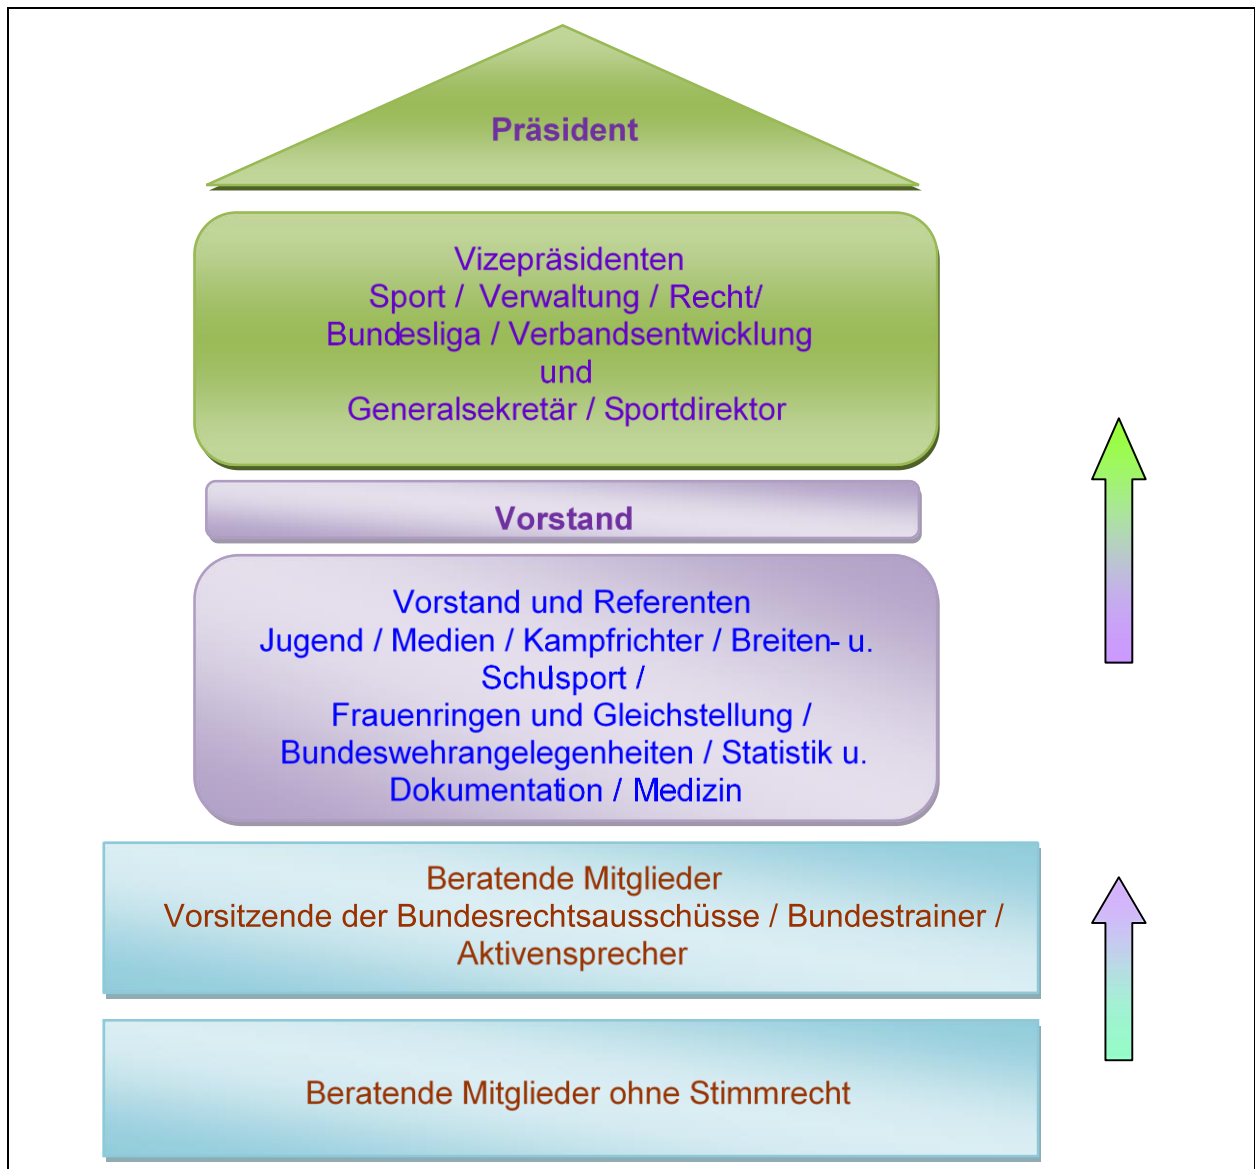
Präsident

Vizepräsidenten
Sport / Verwaltung / Recht/
Bundesliga / Verbandsentwicklung
und
Generalsekretär / Sportdirektor

Vorstand

Vorstand und Referenten
Jugend / Medien / Kampfrichter / Breiten- u. Schulsport /
Frauenringen und Gleichstellung /
Bundeswehrangelegenheiten / Statistik u. Dokumentation / Medizin

Beratende Mitglieder
Vorsitzende der Bundesrechtsausschüsse / Bundestrainer / Aktivensprecher

Beratende Mitglieder ohne Stimmrecht